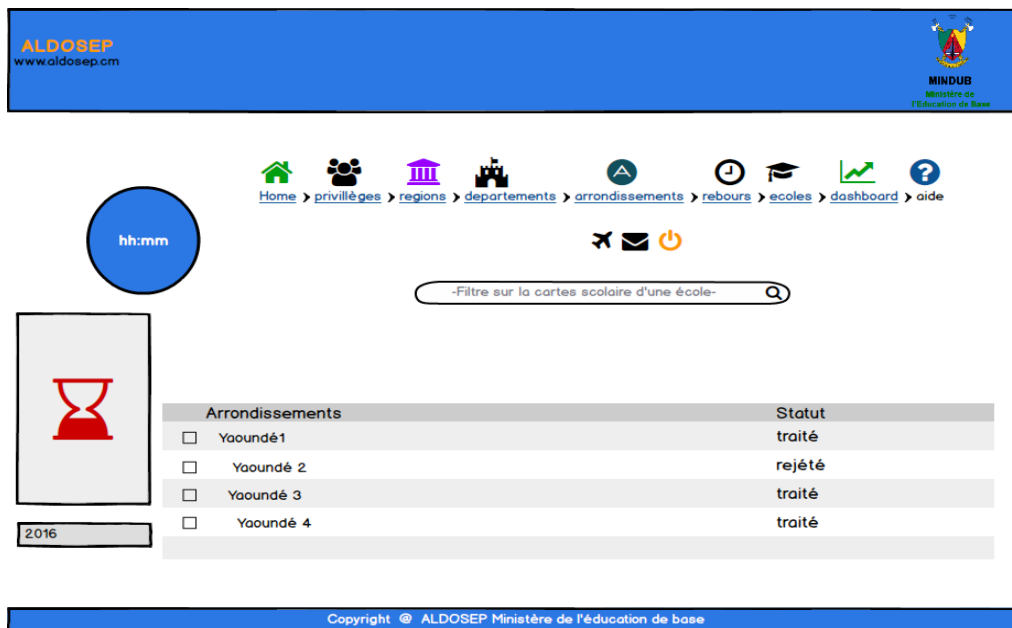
ALDOSEP
www.aldosep.cm

MINDUB
Ministère de l'Education de Base

Home > privillèges > regions > departements > arrondissements > rebours > ecoles > dashboard > aide

hh:mm

-Filtre sur la cartes scolaire d'une école-

2016

| | Arrondissements | Statut |
|---|---|---|
| ☐ | Yaoundé1 | traité |
| ☐ | Yaoundé 2 | rejété |
| ☐ | Yaoundé 3 | traité |
| ☐ | Yaoundé 4 | traité |

Copyright @ ALDOSEP Ministère de l'éducation de base